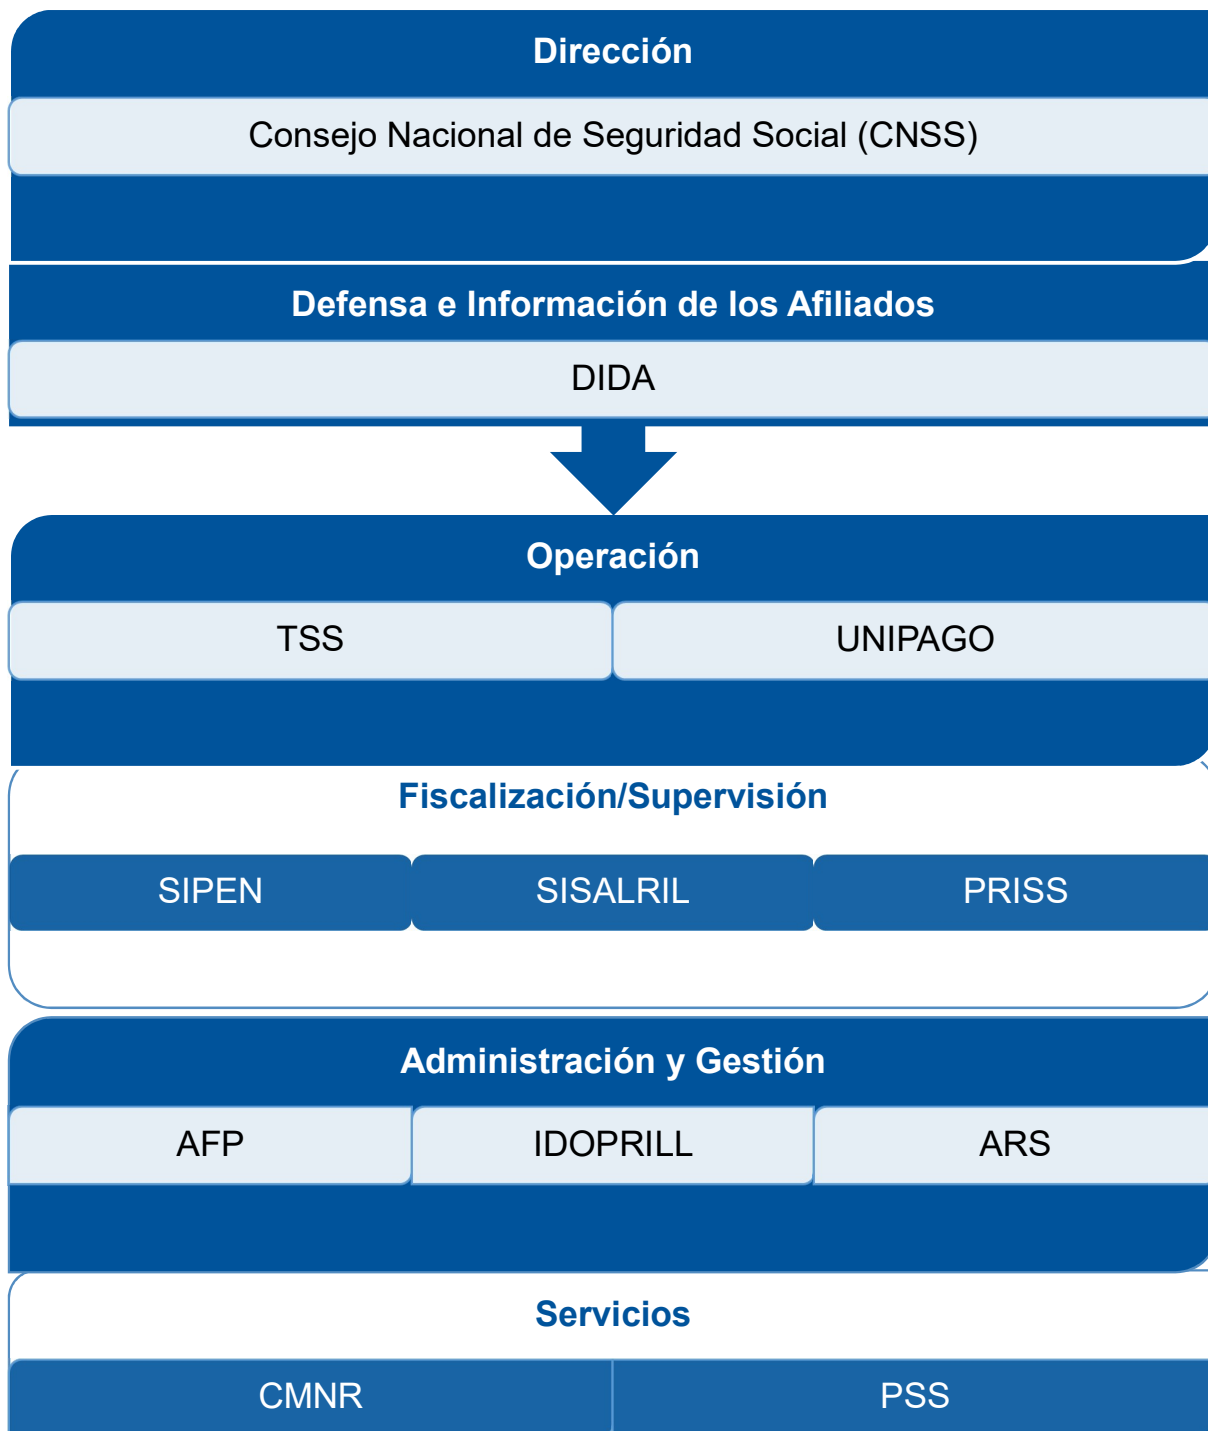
Dirección

Consejo Nacional de Seguridad Social (CNSS)

Defensa e Información de los Afiliados

DIDA

Operación

TSS

UNIPAGO

Fiscalización/Supervisión

SIPEN

SISALRIL

PRISS

Administración y Gestión

AFP

IDOPRILL

ARS

Servicios

CMNR

PSS